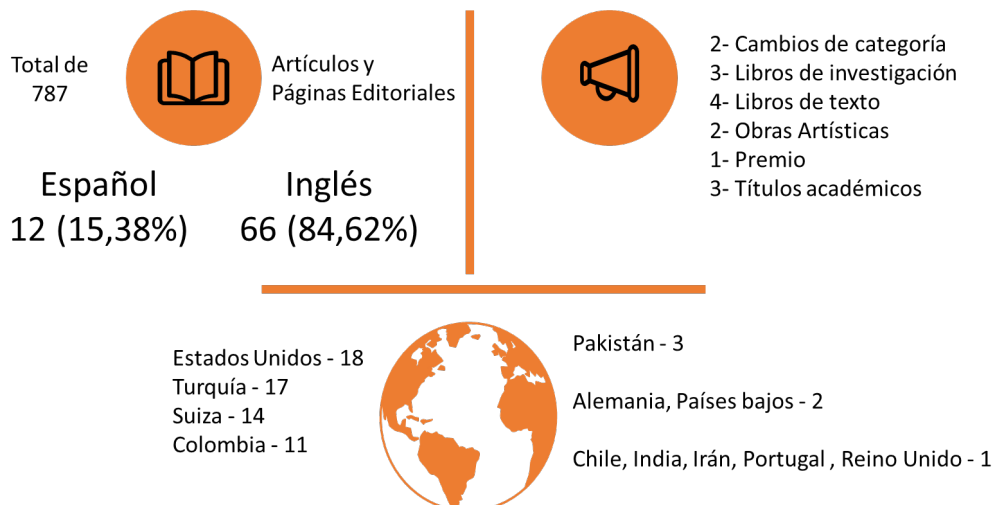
Total de 787

Artículos y Páginas Editoriales

Español
12 (15,38%)

Inglés
66 (84,62%)

2- Cambios de categoría
3- Libros de investigación
4- Libros de texto
2- Obras Artísticas
1- Premio
3- Títulos académicos

Estados Unidos - 18
Turquía - 17
Suiza - 14
Colombia - 11

Pakistán - 3

Alemania, Países bajos - 2

Chile, India, Irán, Portugal , Reino Unido - 1